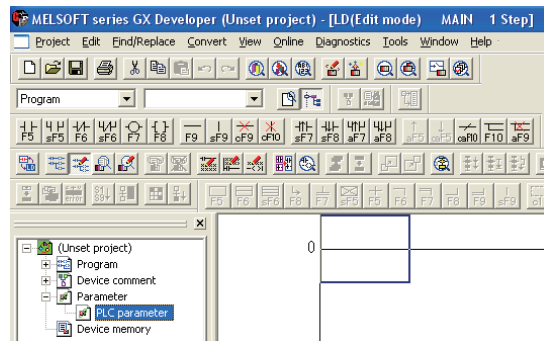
MELSOFT series GX Developer (Unset project) - [LD(Edit mode) MAIN 1 Step]

Project Edit Find/Replace Convert View Online Diagnostics Tools Window Help

Program

F5 sF5 F6 sF6 F7 F8 F9 sF9 cF9 cF10 sF7 sF8 aF7 aF8 F5 caF5 caF10 F10 aF9

F5 F6 sF6 F8 F7 sF5 F5 F6 F7 F8 F9 sF9

(Unset project)
Program
Device comment
Parameter
PLC parameter
Device memory

0